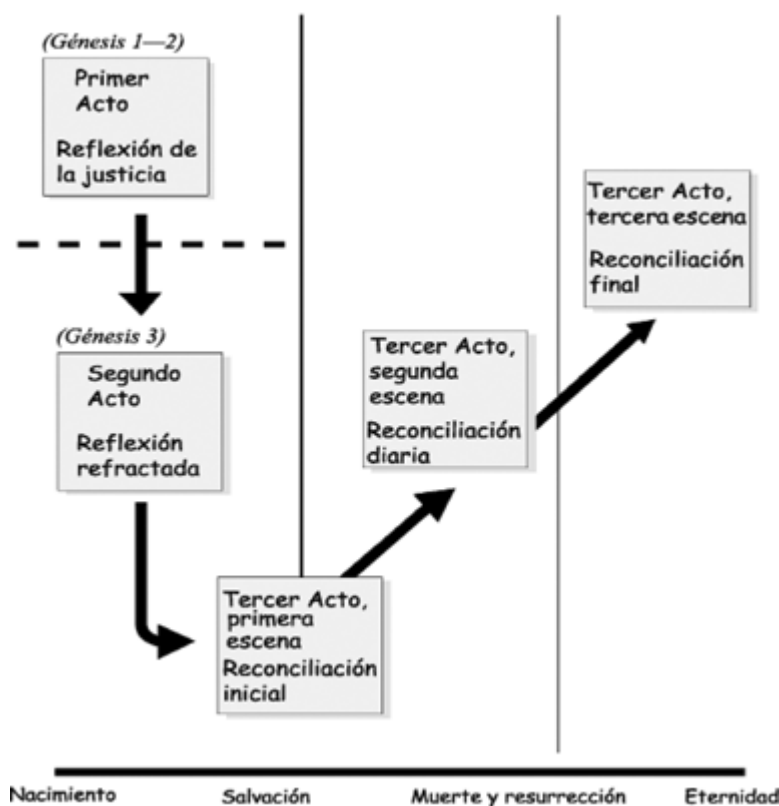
(Génesis 1—2)

Primer Acto

Reflexión de la justicia

Tercer Acto, tercera escena

Reconciliación final

(Génesis 3)

Segundo Acto

Reflexión refractada

Tercer Acto, segunda escena

Reconciliación diaria

Tercer Acto, primera escena

Reconciliación inicial

Nacimiento

Salvación

Muerte y resurrección

Eternidad